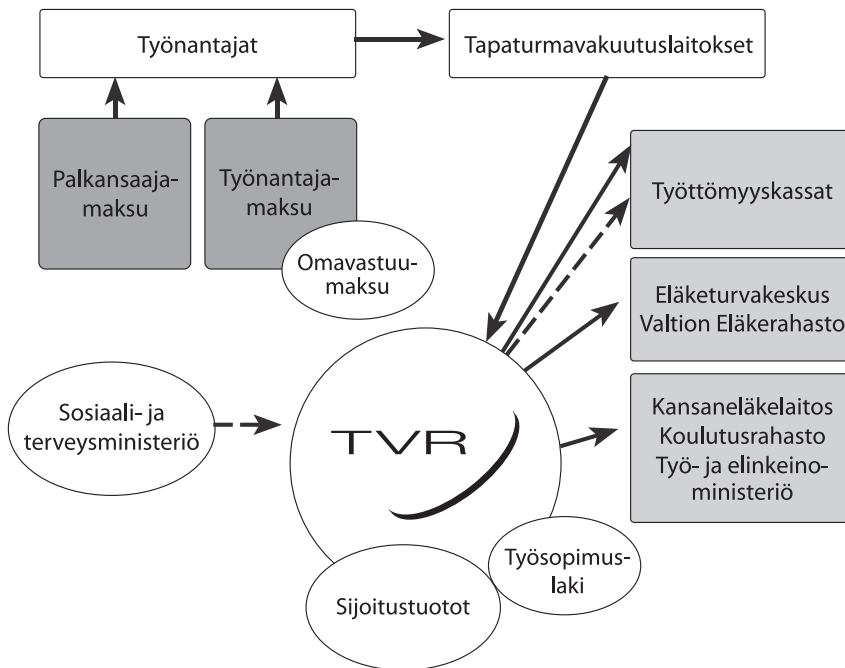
Työnantajat

Tapaturmavakuutuslaitokset

Palkansaajamaksu

Työnantajamaksu

Omavastuumaksu

Työttömyyskassat

Eläketurvakeskus
Valtion Eläkerahasto

Sosiaali- ja terveysministeriö

TVR

Kansaneläkelaitos
Koulutusrahasto
Työ- ja elinkeinoministeriö

Työsopimuslaki

Sijoitustuotot